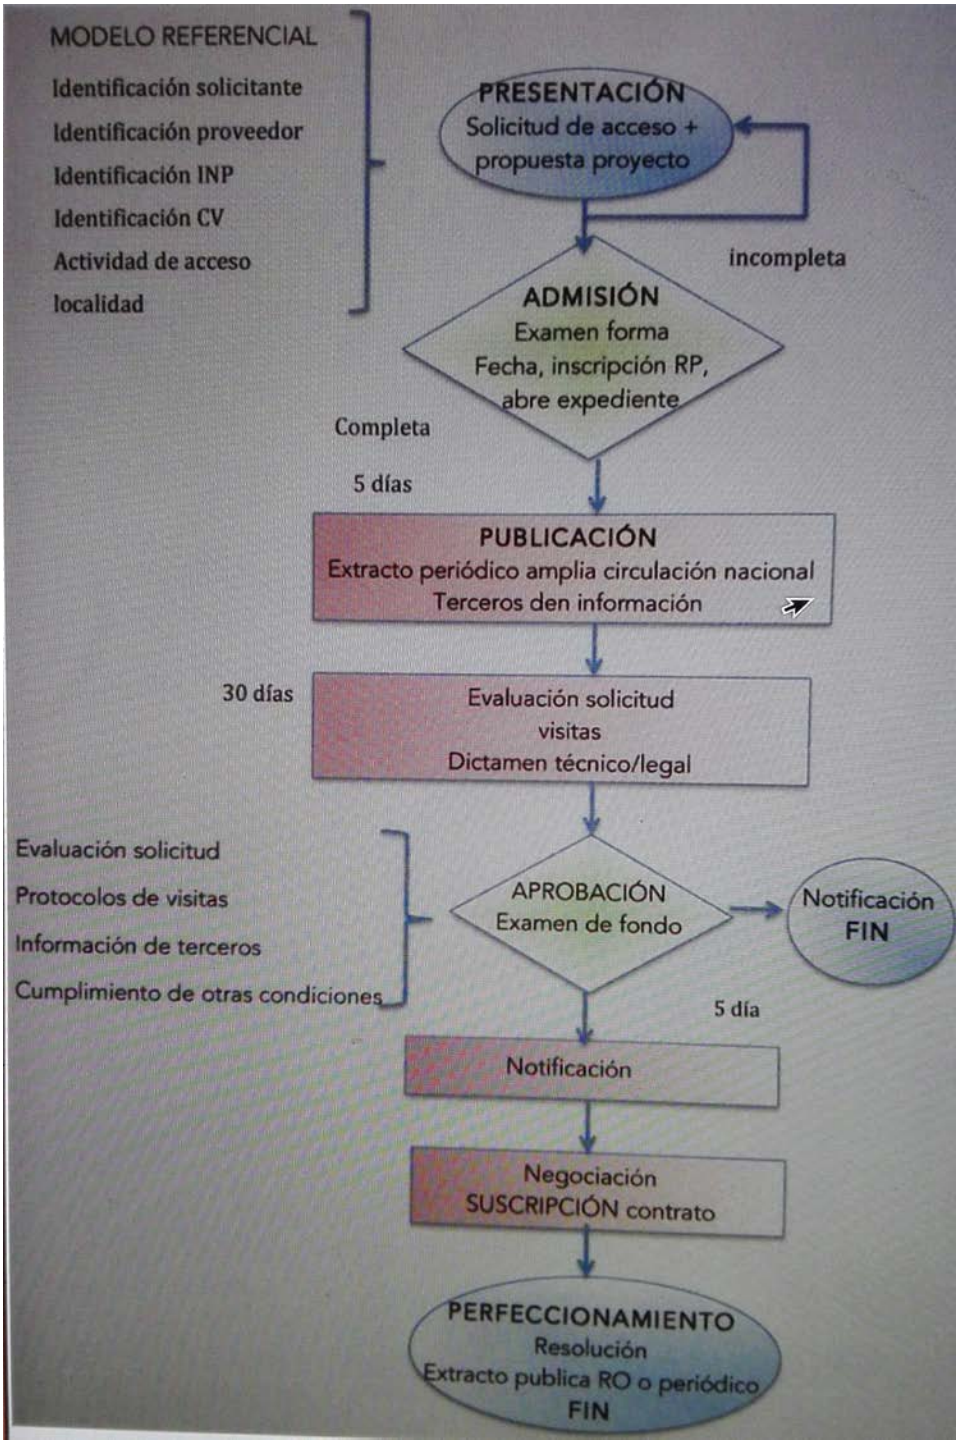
MODELO REFERENCIAL

Identificación solicitante

Identificación proveedor

Identificación INP

Identificación CV

Actividad de acceso

localidad

PRESENTACIÓN
Solicitud de acceso + propuesta proyecto

incompleta

ADMISIÓN
Examen forma
Fecha, inscripción RP, abre expediente

Completa

5 días

PUBLICACIÓN
Extracto periódico amplia circulación nacional
Terceros den información

30 días

Evaluación solicitud
visitas
Dictamen técnico/legal

Evaluación solicitud

Protocolos de visitas

Información de terceros

Cumplimiento de otras condiciones

APROBACIÓN
Examen de fondo

Notificación
FIN

5 día

Notificación

Negociación
SUSCRIPCIÓN contrato

PERFECCIONAMIENTO
Resolución
Extracto publica RO o periódico
FIN